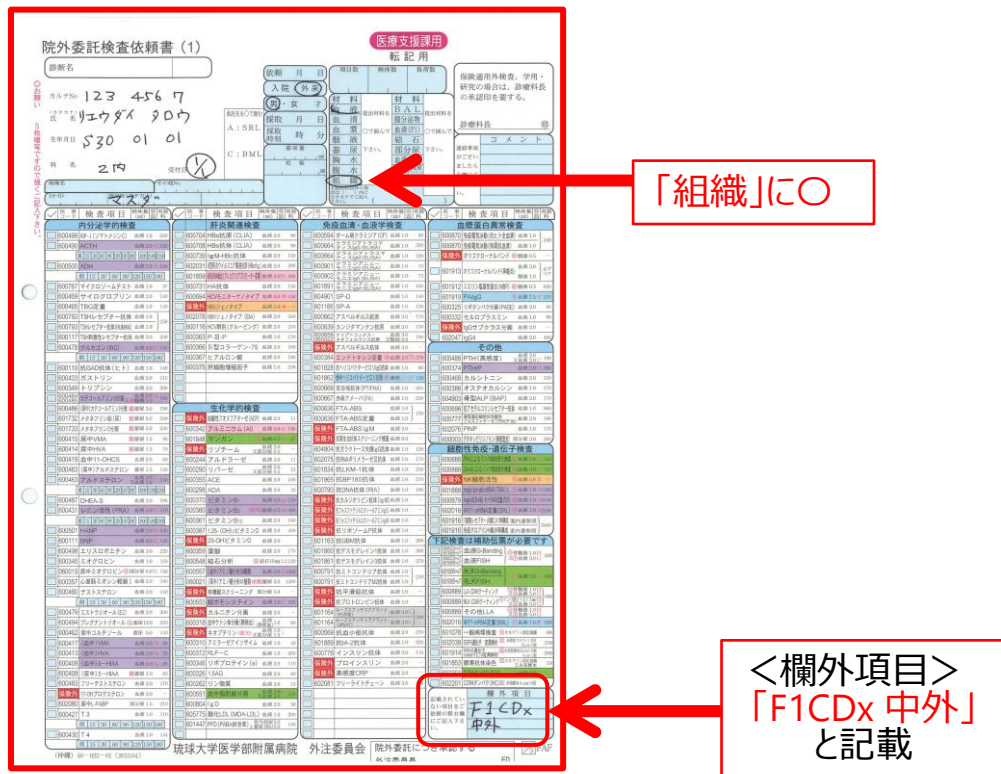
院外委託検査依頼書（1）

医療支援課用

転記用

診断名

依頼　月　日

入院　外来

男・女　才

採取　月　日

採取時刻　時　分

A：SRL

C：BML

カルテNo　123 456 7

氏名　リュウダイ タロウ

生年月日　S30 01 01

科名　2内

受付印

保険適用外検査、学用・研究の場合は、診療科長の承認印を要する。

診療科長

コメント

材料　血液　血清　血漿　髄液　喀痰　尿　胸水　腹水　組織

材料　BAL　胃液　関節液　穿刺液　組織

マスダー

内分泌学的検査

肝炎関連検査

免疫血清・血液学検査

血漿蛋白異常検査

ACTH

サイログロブリン

生化学的検査

その他

細胞性免疫・遺伝子検査

下記検査は補助伝票が必要です

欄外項目

F1CDx
中外

琉球大学医学部附属病院　外注委員会

「組織」に○

＜欄外項目＞
「F1CDx 中外」
と記載